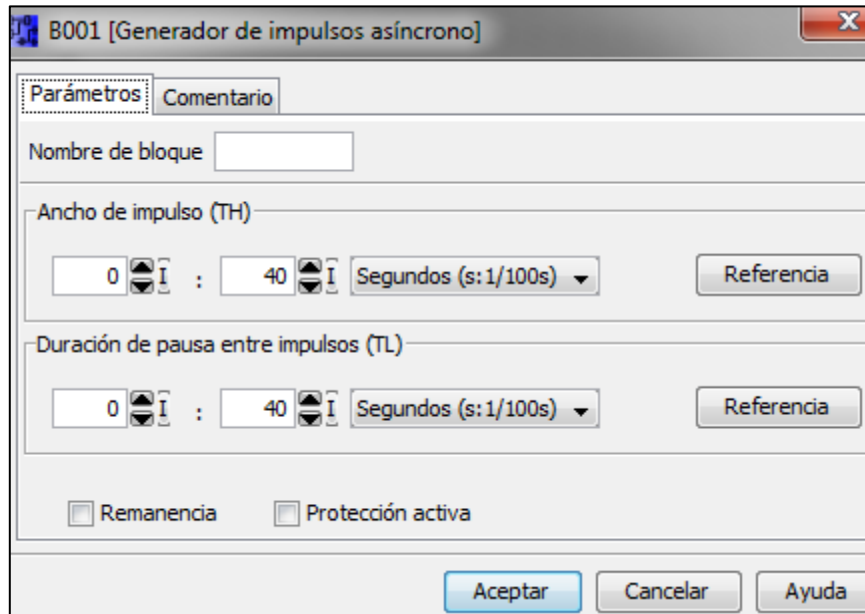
B001 [Generador de impulsos asíncrono]

Parámetros Comentario

Nombre de bloque

Ancho de impulso (TH)

0 I : 40 I Segundos (s:1/100s) Referencia

Duración de pausa entre impulsos (TL)

0 I : 40 I Segundos (s:1/100s) Referencia

Remanencia Protección activa

Aceptar Cancelar Ayuda